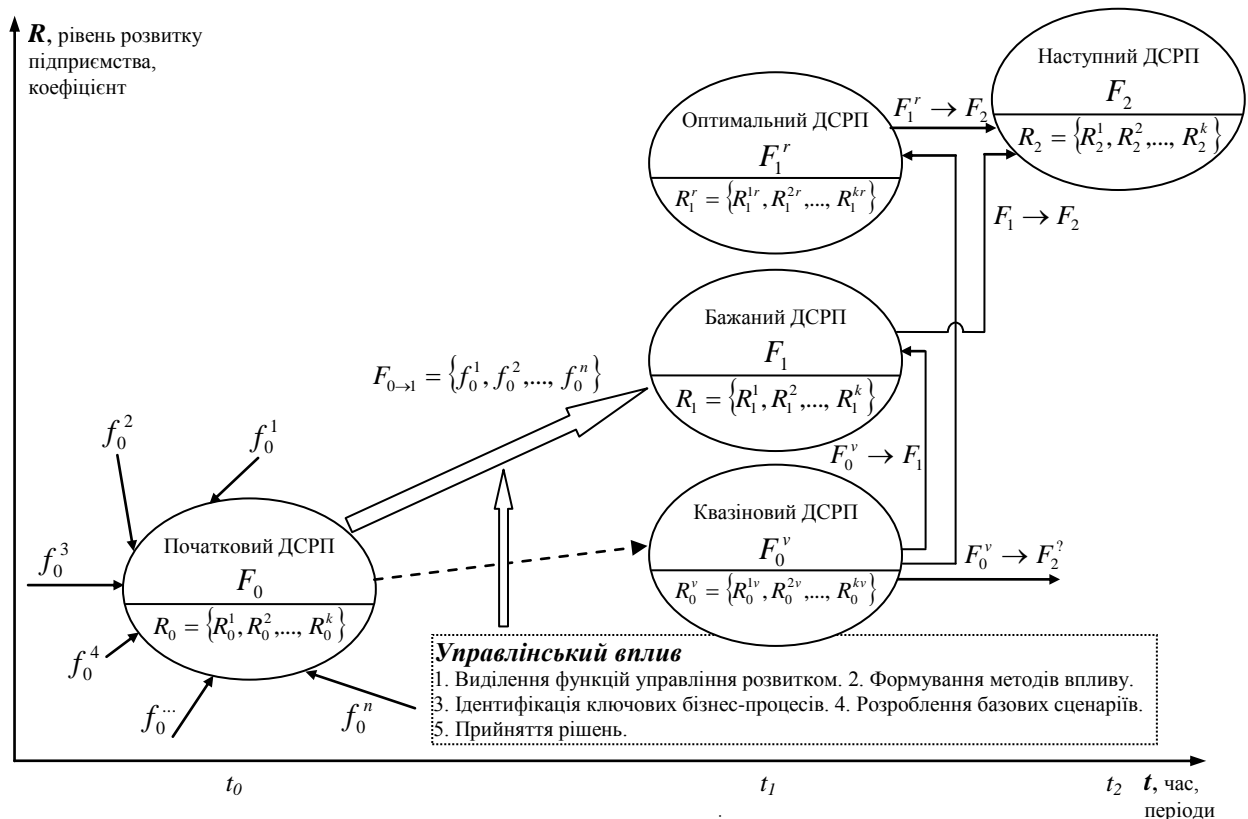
***R***, рівень розвитку підприємства, коефіцієнт

Наступний ДСРП
$F_2$
$R_2 = \{R_2^1, R_2^2, ..., R_2^k\}$

$F_1^r \to F_2$

Оптимальний ДСРП
$F_1^r$
$R_1^r = \{R_1^{1r}, R_1^{2r}, ..., R_1^{kr}\}$

$F_1 \to F_2$

Бажаний ДСРП
$F_1$
$R_1 = \{R_1^1, R_1^2, ..., R_1^k\}$

$F_{0 \to 1} = \{f_0^1, f_0^2, ..., f_0^n\}$

$f_0^2$

$f_0^1$

$F_0^v \to F_1$

Квазіновий ДСРП
$F_0^v$
$R_0^v = \{R_0^{1v}, R_0^{2v}, ..., R_0^{kv}\}$

$F_0^v \to F_2^?$

$f_0^3$

Початковий ДСРП
$F_0$
$R_0 = \{R_0^1, R_0^2, ..., R_0^k\}$

$f_0^4$

$f_0^{...}$

$f_0^n$

***Управлінський вплив***
1. Виділення функцій управління розвитком. 2. Формування методів впливу.
3. Ідентифікація ключових бізнес-процесів. 4. Розроблення базових сценаріїв.
5. Прийняття рішень.

*t₀*

*t₁*

*t₂* ***t***, час, періоди